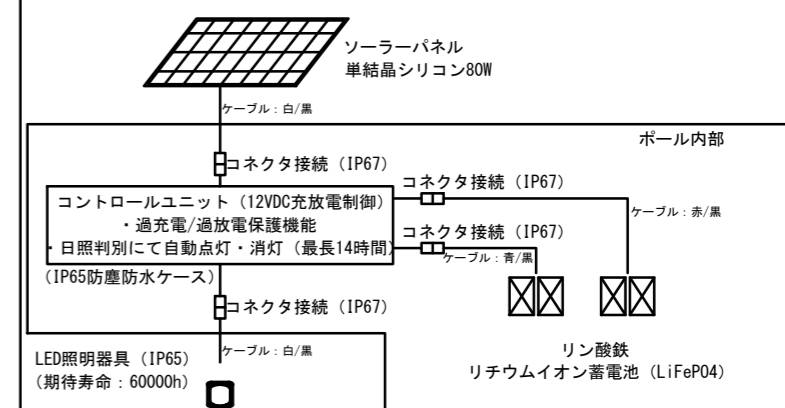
ソーラーパネル
単結晶シリコン80W

ケーブル：白/黒

ポール内部

コネクタ接続（IP67）

コントロールユニット（12VDC充放電制御）
・過充電/過放電保護機能
・日照判別にて自動点灯・消灯（最長14時間）
（IP65防塵防水ケース）

コネクタ接続（IP67）

ケーブル：赤/黒

コネクタ接続（IP67）

ケーブル：青/黒

コネクタ接続（IP67）

ケーブル：白/黒

LED照明器具（IP65）
（期待寿命：60000h）

リン酸鉄
リチウムイオン蓄電池（LiFePO4）